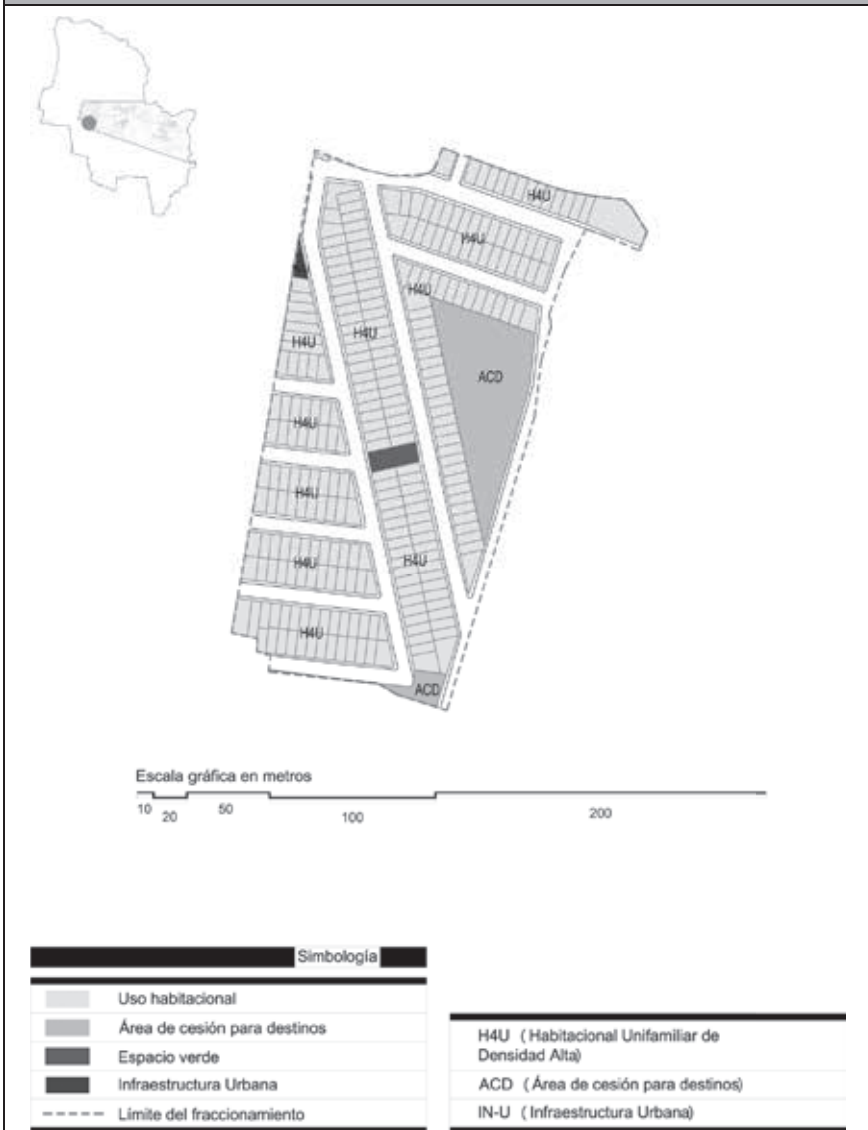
H4U
H4U
H4U
H4U
ACD
H4U
H4U
H4U
H4U
H4U
H4U
ACD

Escala gráfica en metros
10 20 50 100 200

Simbología
Uso habitacional
Área de cesión para destinos
Espacio verde
Infraestructura Urbana
Límite del fraccionamiento

H4U (Habitacional Unifamiliar de Densidad Alta)
ACD (Área de cesión para destinos)
IN-U (Infraestructura Urbana)